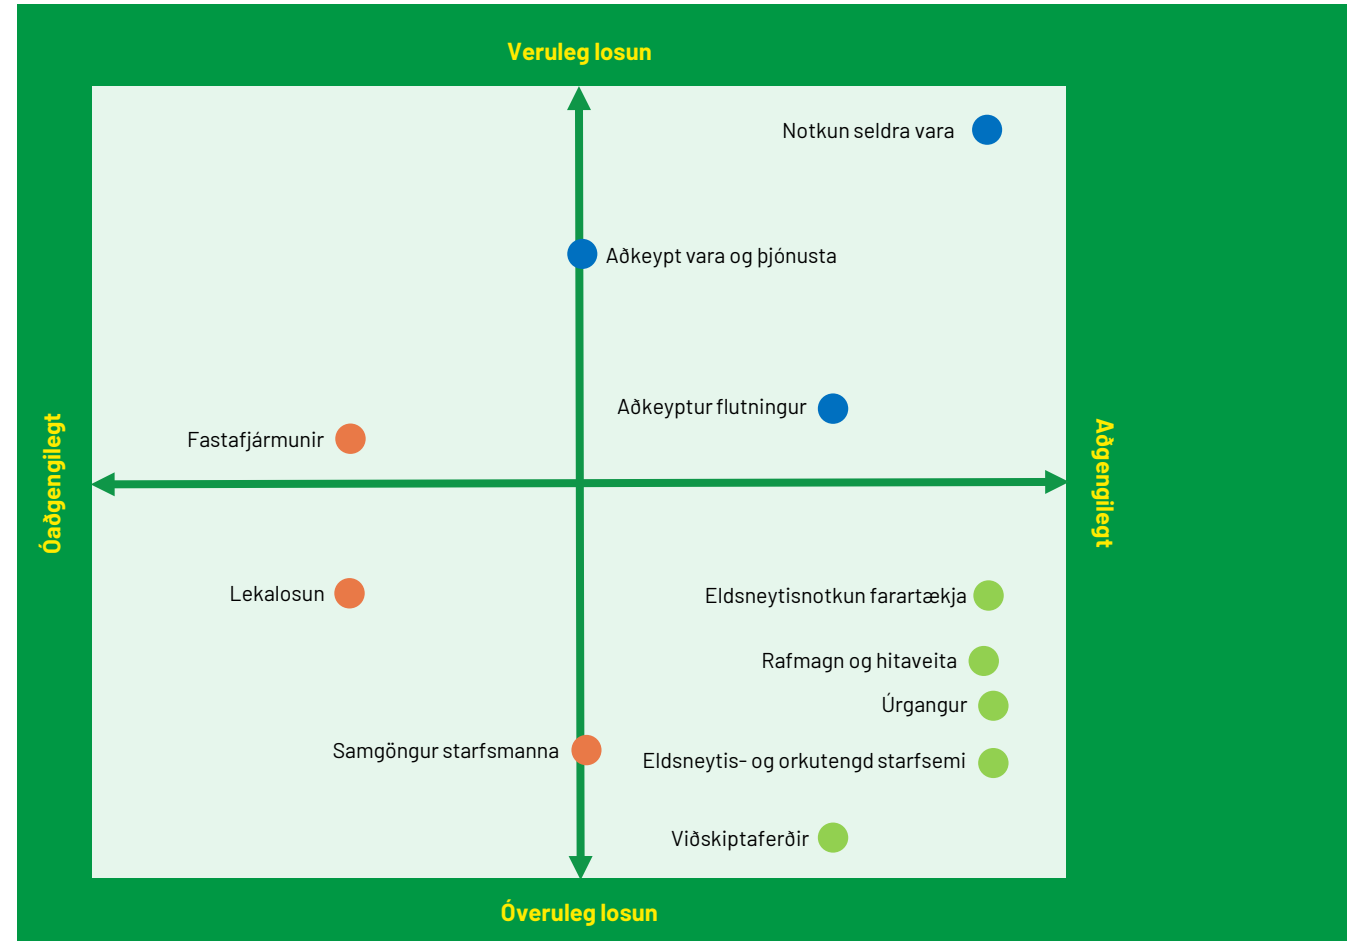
Veruleg losun

Notkun seldra vara

Aðkeypt vara og þjónusta

Aðkeyptur flutningur

Fastafjármunir

Óaðgengilegt

Aðgengilegt

Lekalosun

Eldsneytisnotkun farartækja

Rafmagn og hitaveita

Úrgangur

Samgöngur starfsmanna

Eldsneytis- og orkutengd starfsemi

Viðskiptaferðir

Óveruleg losun